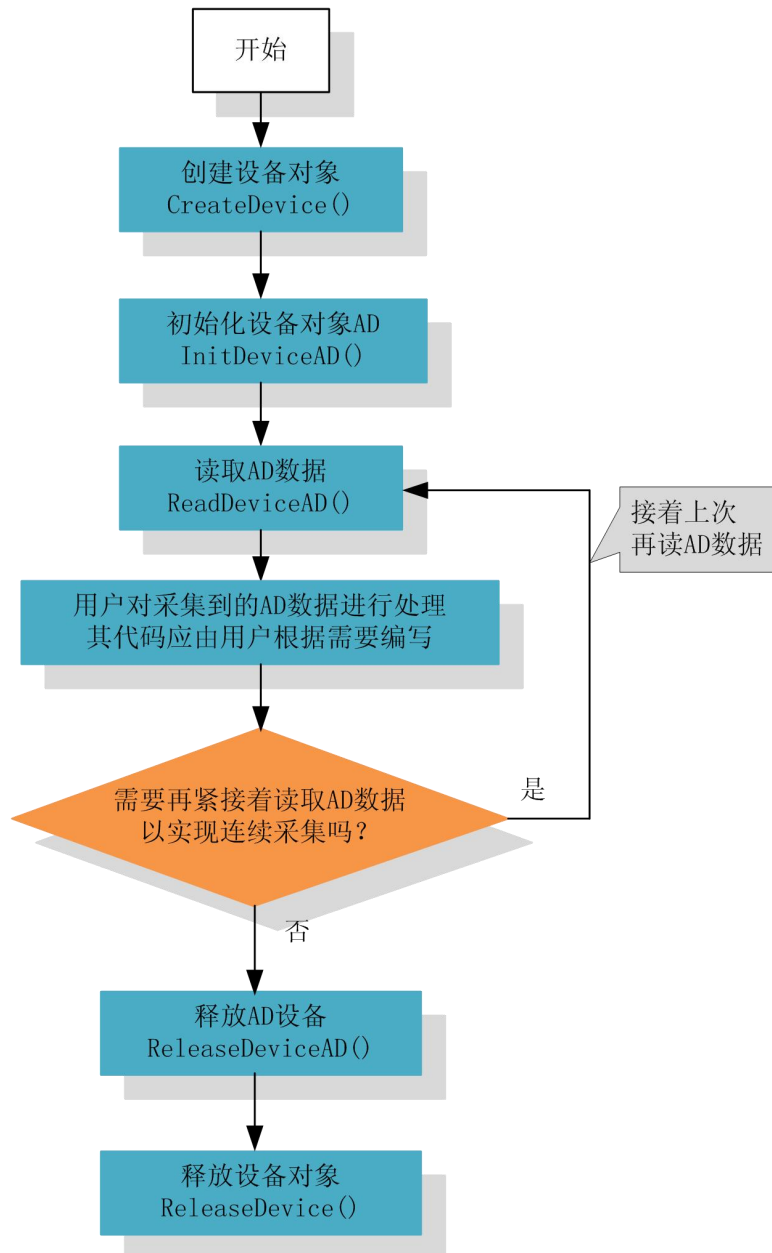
开始

创建设备对象
CreateDevice()

初始化设备对象AD
InitDeviceAD()

读取AD数据
ReadDeviceAD()

接着上次
再读AD数据

用户对采集到的AD数据进行处理
其代码应由用户根据需要编写

需要再紧接着读取AD数据
以实现连续采集吗？

是

否

释放AD设备
ReleaseDeviceAD()

释放设备对象
ReleaseDevice()